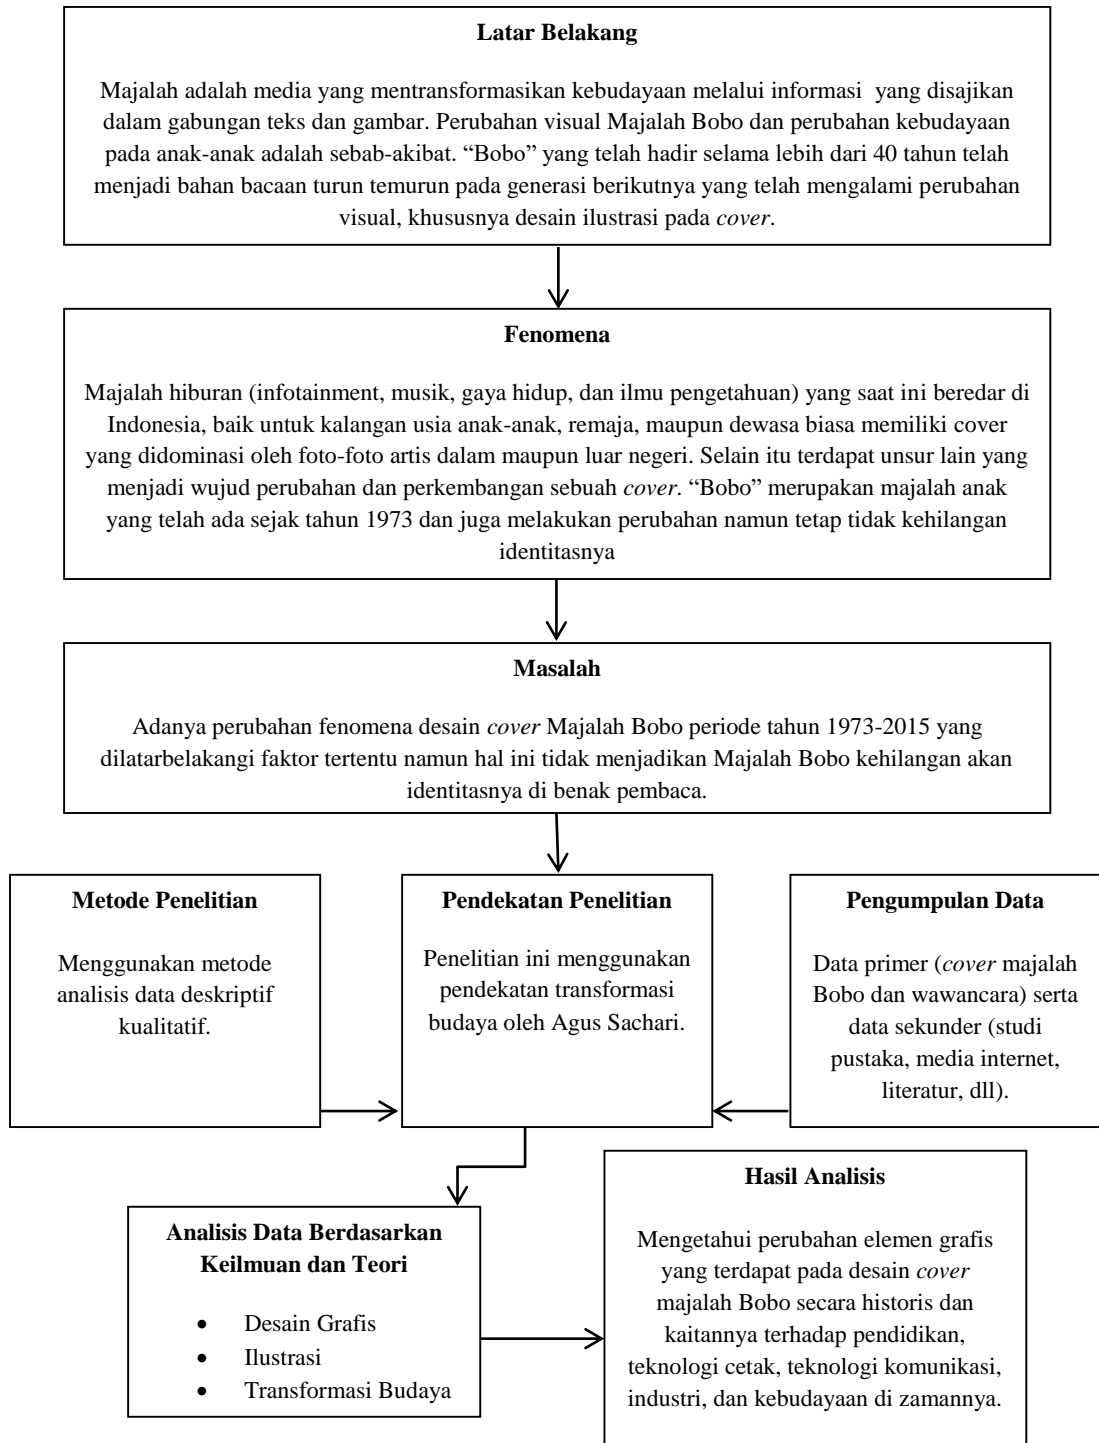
**Latar Belakang**

Majalah adalah media yang mentransformasikan kebudayaan melalui informasi yang disajikan dalam gabungan teks dan gambar. Perubahan visual Majalah Bobo dan perubahan kebudayaan pada anak-anak adalah sebab-akibat. "Bobo" yang telah hadir selama lebih dari 40 tahun telah menjadi bahan bacaan turun temurun pada generasi berikutnya yang telah mengalami perubahan visual, khususnya desain ilustrasi pada *cover*.

**Fenomena**

Majalah hiburan (infotainment, musik, gaya hidup, dan ilmu pengetahuan) yang saat ini beredar di Indonesia, baik untuk kalangan usia anak-anak, remaja, maupun dewasa biasa memiliki cover yang didominasi oleh foto-foto artis dalam maupun luar negeri. Selain itu terdapat unsur lain yang menjadi wujud perubahan dan perkembangan sebuah *cover*. "Bobo" merupakan majalah anak yang telah ada sejak tahun 1973 dan juga melakukan perubahan namun tetap tidak kehilangan identitasnya

**Masalah**

Adanya perubahan fenomena desain *cover* Majalah Bobo periode tahun 1973-2015 yang dilatarbelakangi faktor tertentu namun hal ini tidak menjadikan Majalah Bobo kehilangan akan identitasnya di benak pembaca.

**Metode Penelitian**

Menggunakan metode analisis data deskriptif kualitatif.

**Pendekatan Penelitian**

Penelitian ini menggunakan pendekatan transformasi budaya oleh Agus Sachari.

**Pengumpulan Data**

Data primer (*cover* majalah Bobo dan wawancara) serta data sekunder (studi pustaka, media internet, literatur, dll).

**Analisis Data Berdasarkan Keilmuan dan Teori**

- Desain Grafis
- Ilustrasi
- Transformasi Budaya

**Hasil Analisis**

Mengetahui perubahan elemen grafis yang terdapat pada desain *cover* majalah Bobo secara historis dan kaitannya terhadap pendidikan, teknologi cetak, teknologi komunikasi, industri, dan kebudayaan di zamannya.